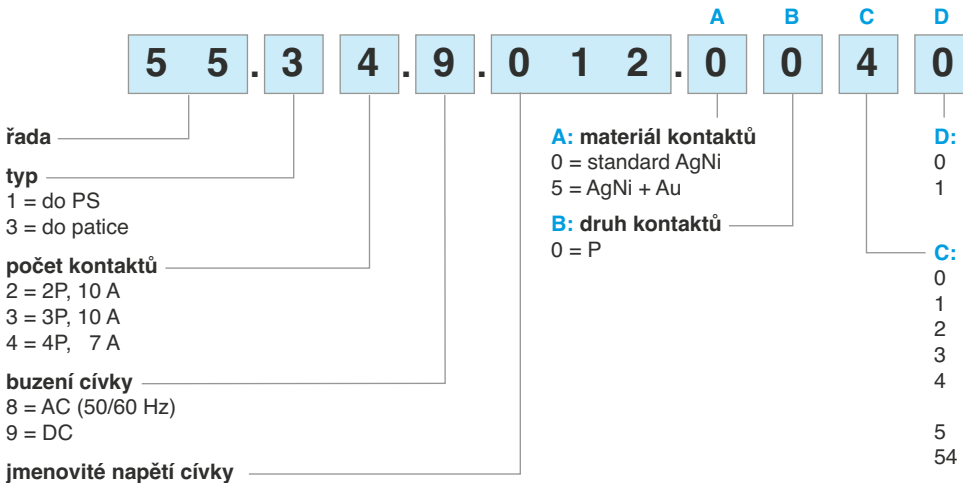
A B C D

5 5 . 3 4 . 9 . 0 1 2 . 0 0 4 0

řada

typ
1 = do PS
3 = do patice

počet kontaktů
2 = 2P, 10 A
3 = 3P, 10 A
4 = 4P, 7 A

buzení cívky
8 = AC (50/60 Hz)
9 = DC

jmenovité napětí cívky

A: materiál kontaktů
0 = standard AgNi
5 = AgNi + Au

B: druh kontaktů
0 = P

D:
0
1

C:
0
1
2
3
4

5
54